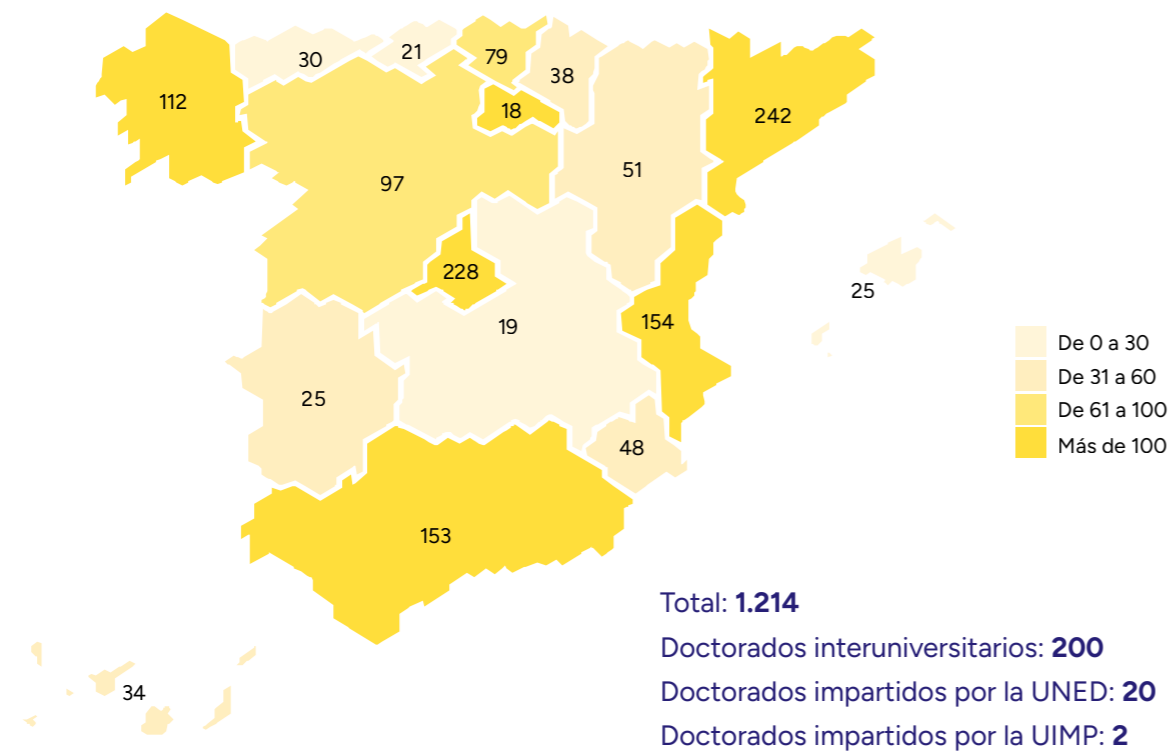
30
21
79
38
112
18
242
97
51
228
25
19
154
25
48
153
34

De 0 a 30
De 31 a 60
De 61 a 100
Más de 100

Total: **1.214**
Doctorados interuniversitarios: **200**
Doctorados impartidos por la UNED: **20**
Doctorados impartidos por la UIMP: **2**